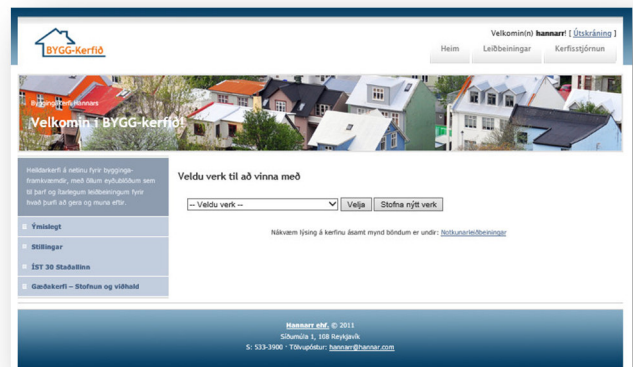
BYGG-Kerfið

Velkomin(n) hannarr! [ Útskráning ]

Heim
Leiðbeiningar
Kerfisstjórnun

Byggingaferli Hannars
Velkomin í BYGG-kerfið!

Heildarkerfi á netinu fyrir byggingaframkvæmdir, með öllum eyðublöðum sem til þarf og ítarlegum leiðbeiningum fyrir hvað þarf að gera og muna eftir.

Ýmislegt
Stillingar
ÍST 30 Staðallinn
Gæðakerfi – Stofnun og viðhald

Veldu verk til að vinna með

-- Veldu verk --
Velja
Stofna nýtt verk

Nákvæm lýsing á kerfinu ásamt mynd böndum er undir: Notkunarleiðbeiningar

Hannarr ehf. © 2011
Síðumúla 1, 108 Reykjavík
S: 533-3900 · Tölvupóstur: hannarr@hannar.com